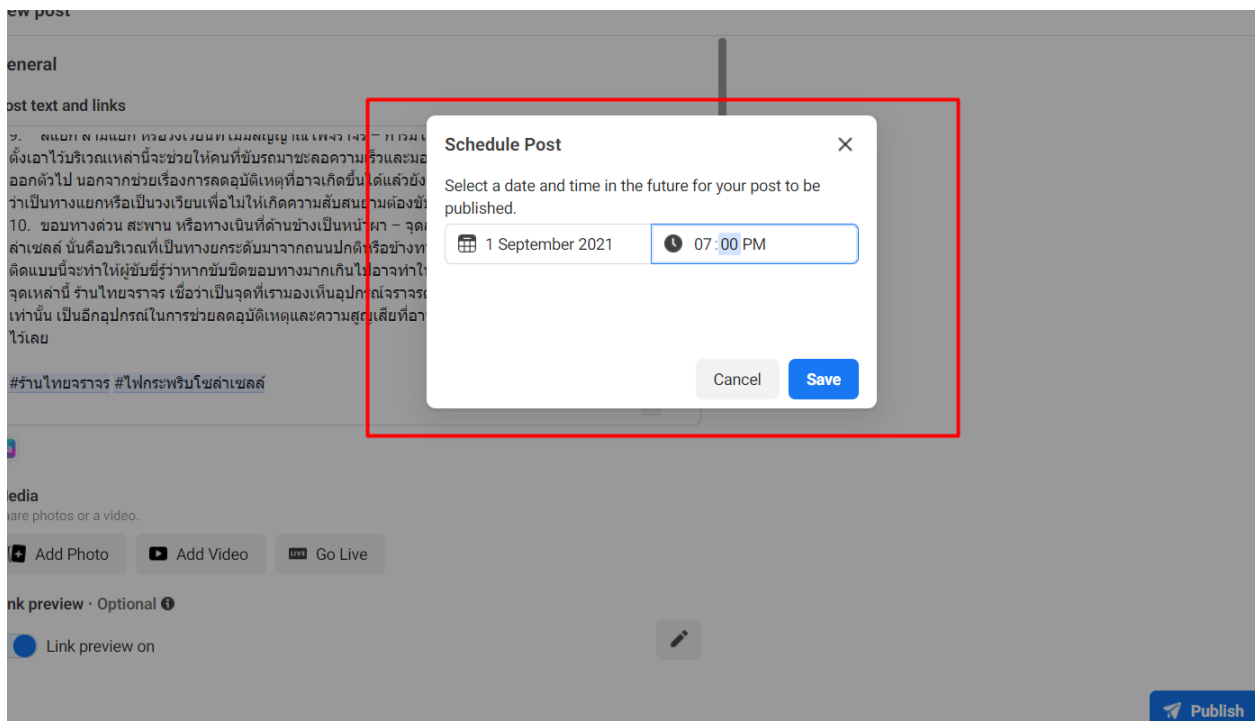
ew post

eneral

ost text and links

9. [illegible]
ตั้งเอาไว้บริเวณเหล่านี้จะช่วยให้คนที่ขับรถมาชะลอความเร็วและมอ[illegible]
ออกตัวไป นอกจากช่วยเรื่องการลดอุบัติเหตุที่อาจเกิดขึ้นได้แล้วยัง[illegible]
ว่าเป็นทางแยกหรือเป็นวงเวียนเพื่อไม่ให้เกิดความสับสนตามต้องขับ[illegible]
10. ขอบทางด่วน สะพาน หรือทางเนินที่ด้านข้างเป็นหน้าผา – จุด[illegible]
ล่าเซลล์ นั่นคือบริเวณที่เป็นทางยกระดับมาจากถนนปกติหรือข้างท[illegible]
ติดแบบนี้จะทำให้ผู้ขับขี่รู้ว่าหากขับชิดขอบทางมากเกินไปอาจทำให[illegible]
จุดเหล่านี้ ร้านไทยจราจร เชื่อว่าเป็นจุดที่เรามองเห็นอุปกรณ์จราจร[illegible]
เท่านั้น เป็นอีกอุปกรณ์ในการช่วยลดอุบัติเหตุและความสูญเสียที่อา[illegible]
ไว้เลย

#ร้านไทยจราจร #ไฟกระพริบโซล่าเซลล์

ledia
are photos or a video.

Add Photo  Add Video  LIVE Go Live

nk preview · Optional

Link preview on

Schedule Post

Select a date and time in the future for your post to be published.

1 September 2021  07:00 PM

Cancel  Save

Publish